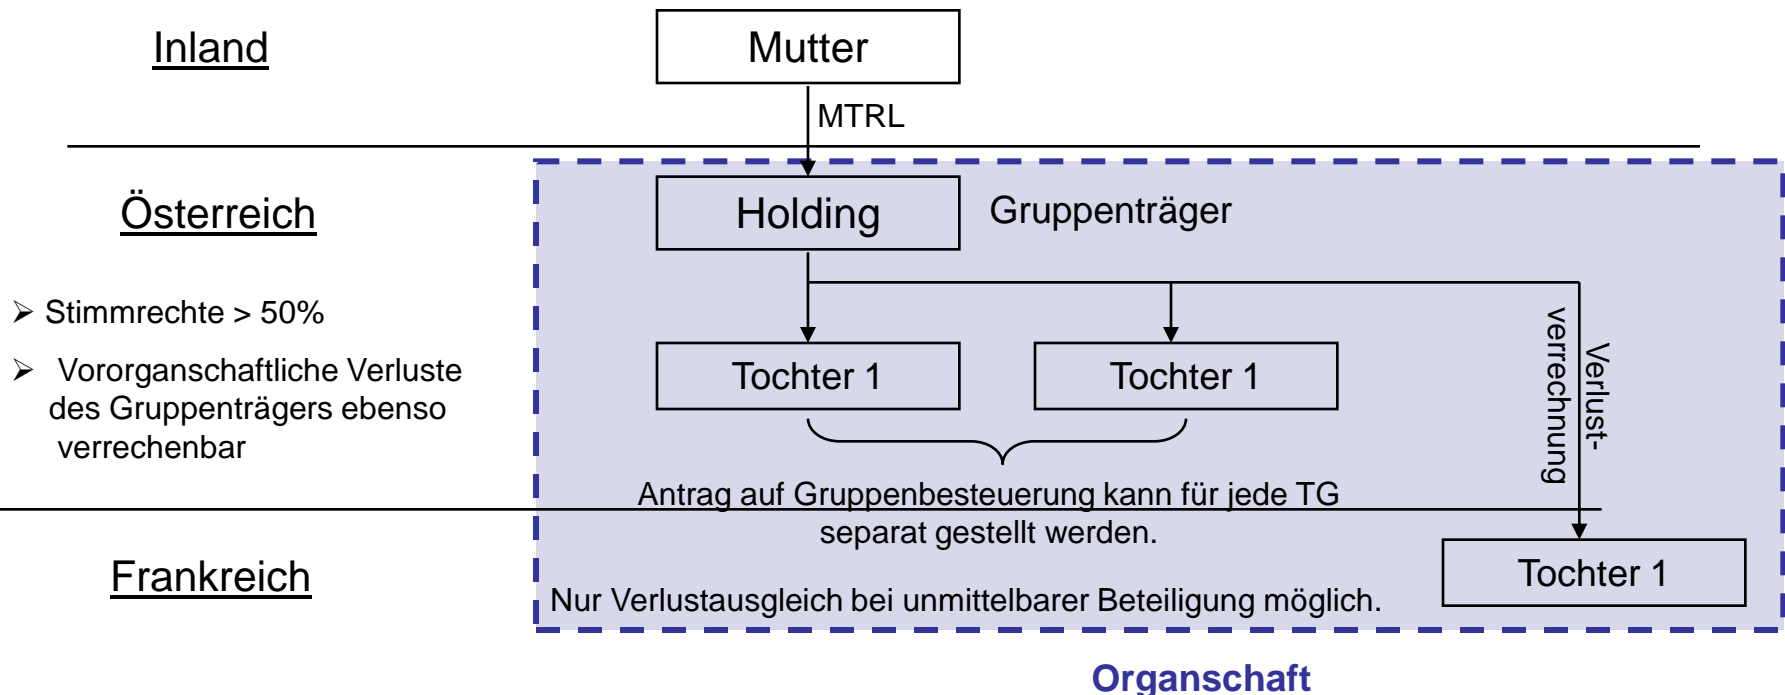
Inland

Mutter

MTRL

Österreich

Holding

Gruppenträger

➢ Stimmrechte > 50%

➢ Vororganschaftliche Verluste des Gruppenträgers ebenso verrechenbar

Tochter 1

Tochter 1

Verlust-verrechnung

Antrag auf Gruppenbesteuerung kann für jede TG separat gestellt werden.

Frankreich

Tochter 1

Nur Verlustausgleich bei unmittelbarer Beteiligung möglich.

Organschaft